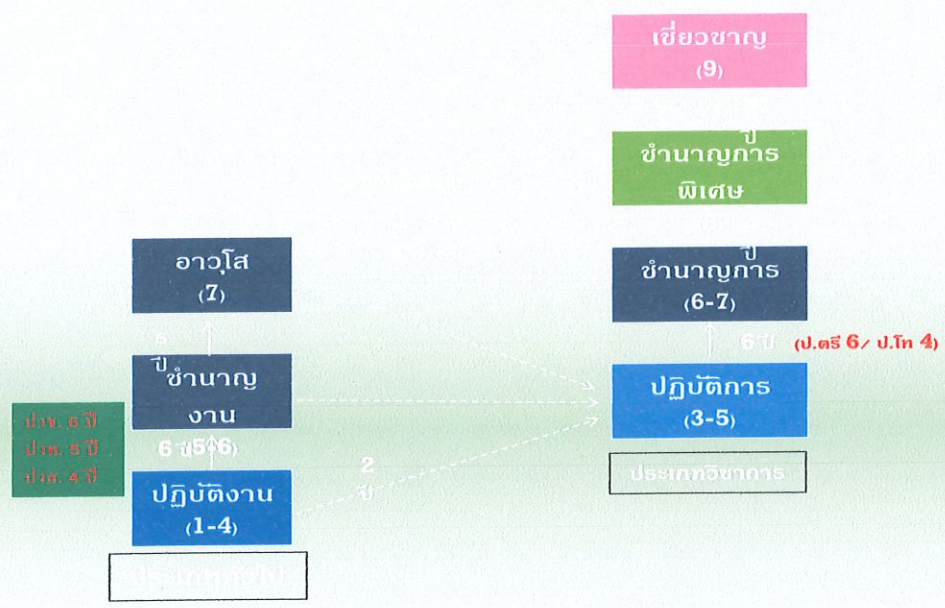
เชี่ยวชาญ
(9)

ปี
ชำนาญการ
พิเศษ

ปี
ชำนาญการ
(6-7)

6 ปี (ป.ตรี 6/ ป.โท 4)

ปฏิบัติการ
(3-5)

ประเภทวิชาการ

อาวุโส
(7)

6

ปี
ชำนาญ
งาน

ปวช. 6 ปี
ปวท. 5 ปี
ปวส. 4 ปี

6 ปี (5-6)

2
ปี

ปฏิบัติงาน
(1-4)

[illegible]